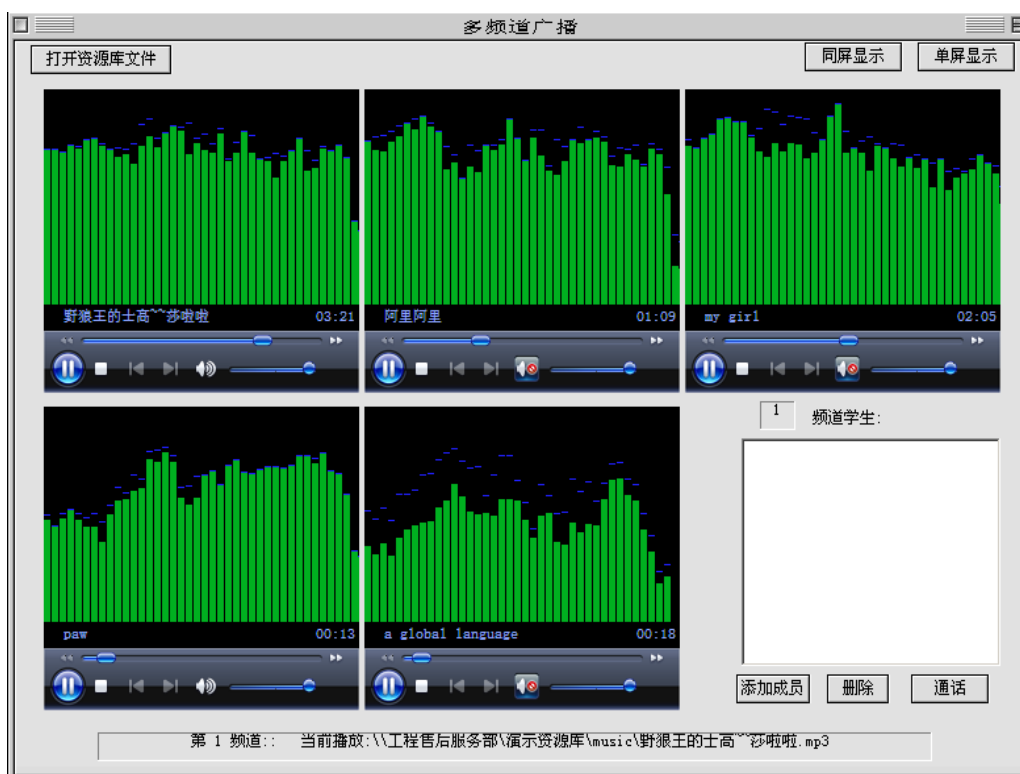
多频道广播

打开资源库文件

同屏显示

单屏显示

野狼王的士高^^莎啦啦 03:21

阿里阿里 01:09

my girl 02:05

1

频道学生:

paw 00:13

a global language 00:18

添加成员

删除

通话

第 1 频道:: 当前播放:\\工程售后服务部\演示资源库\music\野狼王的士高^^莎啦啦.mp3